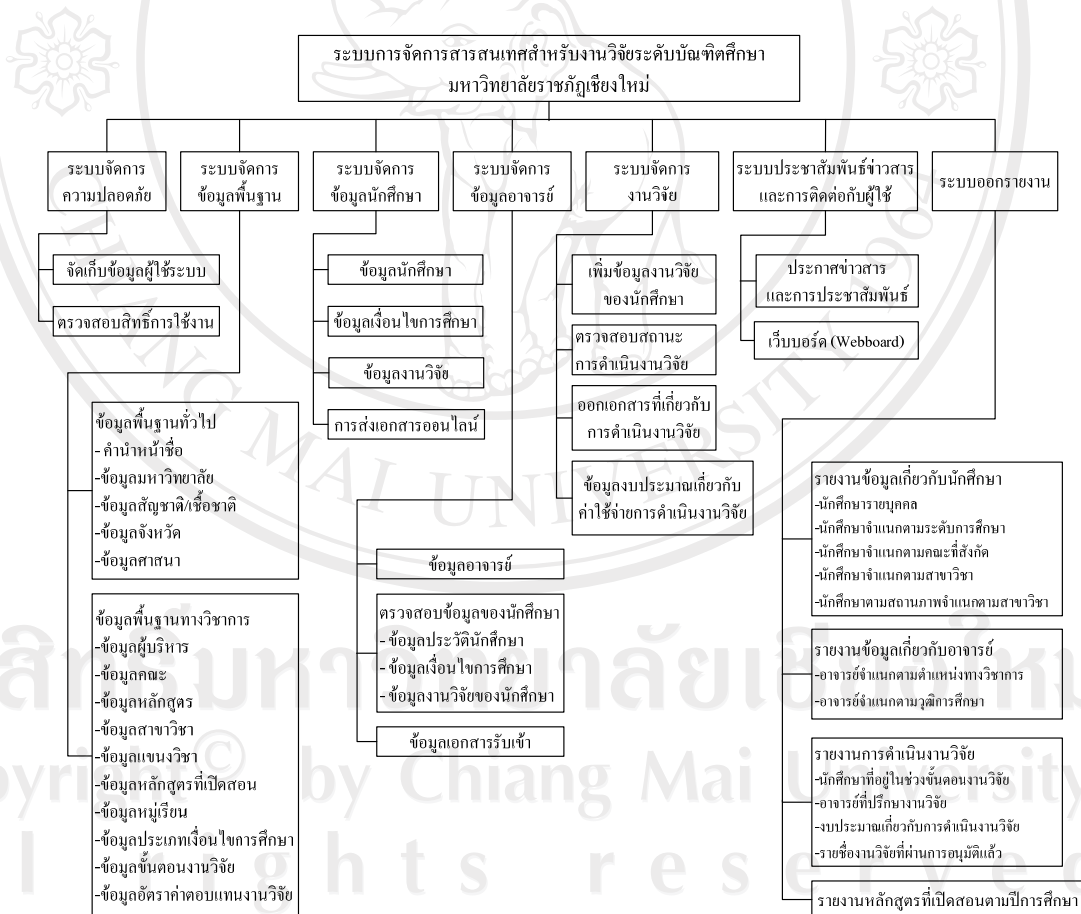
ระบบการจัดการสารสนเทศสำหรับงานวิจัยระดับบัณฑิตศึกษา มหาวิทยาลัยราชภัฏเชียงใหม่

ระบบจัดการความปลอดภัย

จัดเก็บข้อมูลผู้ใช้ระบบ

ตรวจสอบสิทธิ์การใช้งาน

ระบบจัดการข้อมูลพื้นฐาน

ข้อมูลพื้นฐานทั่วไป
- คำนำหน้าชื่อ
-ข้อมูลมหาวิทยาลัย
-ข้อมูลสัญชาติ/เชื้อชาติ
-ข้อมูลจังหวัด
-ข้อมูลศาสนา

ข้อมูลพื้นฐานทางวิชาการ
-ข้อมูลผู้บริหาร
-ข้อมูลคณะ
-ข้อมูลหลักสูตร
-ข้อมูลสาขาวิชา
-ข้อมูลแขนงวิชา
-ข้อมูลหลักสูตรที่เปิดสอน
-ข้อมูลหมู่เรียน
-ข้อมูลประเภทเงื่อนไขการศึกษา
-ข้อมูลขั้นตอนงานวิจัย
-ข้อมูลอัตราค่าตอบแทนงานวิจัย

ระบบจัดการข้อมูลนักศึกษา

ข้อมูลนักศึกษา

ข้อมูลเงื่อนไขการศึกษา

ข้อมูลงานวิจัย

การส่งเอกสารออนไลน์

ระบบจัดการข้อมูลอาจารย์

ข้อมูลอาจารย์

ตรวจสอบข้อมูลของนักศึกษา
- ข้อมูลประวัตินักศึกษา
- ข้อมูลเงื่อนไขการศึกษา
- ข้อมูลงานวิจัยของนักศึกษา

ข้อมูลเอกสารรับเข้า

ระบบจัดการงานวิจัย

เพิ่มข้อมูลงานวิจัยของนักศึกษา

ตรวจสอบสถานะการดำเนินงานวิจัย

ออกเอกสารที่เกี่ยวกับการดำเนินงานวิจัย

ข้อมูลงบประมาณเกี่ยวกับค่าใช้จ่ายการดำเนินงานวิจัย

ระบบประชาสัมพันธ์ข่าวสารและการติดต่อกับผู้ใช้

ประกาศข่าวสารและการประชาสัมพันธ์

เว็บบอร์ด (Webboard)

ระบบออกรายงาน

รายงานข้อมูลเกี่ยวกับนักศึกษา
-นักศึกษารายบุคคล
-นักศึกษาจำแนกตามระดับการศึกษา
-นักศึกษาจำแนกตามคณะที่สังกัด
-นักศึกษาจำแนกตามสาขาวิชา
-นักศึกษาตามสถานภาพจำแนกตามสาขาวิชา

รายงานข้อมูลเกี่ยวกับอาจารย์
-อาจารย์จำแนกตามตำแหน่งทางวิชาการ
-อาจารย์จำแนกตามวุฒิการศึกษา

รายงานการดำเนินงานวิจัย
-นักศึกษาที่อยู่ในช่วงขั้นตอนงานวิจัย
-อาจารย์ที่ปรึกษางานวิจัย
-งบประมาณเกี่ยวกับการดำเนินงานวิจัย
-รายชื่องานวิจัยที่ผ่านการอนุมัติแล้ว

รายงานหลักสูตรที่เปิดสอนตามปีการศึกษา

ลิขสิทธิ์มหาวิทยาลัยเชียงใหม่
Copyright © by Chiang Mai University
All rights reserved